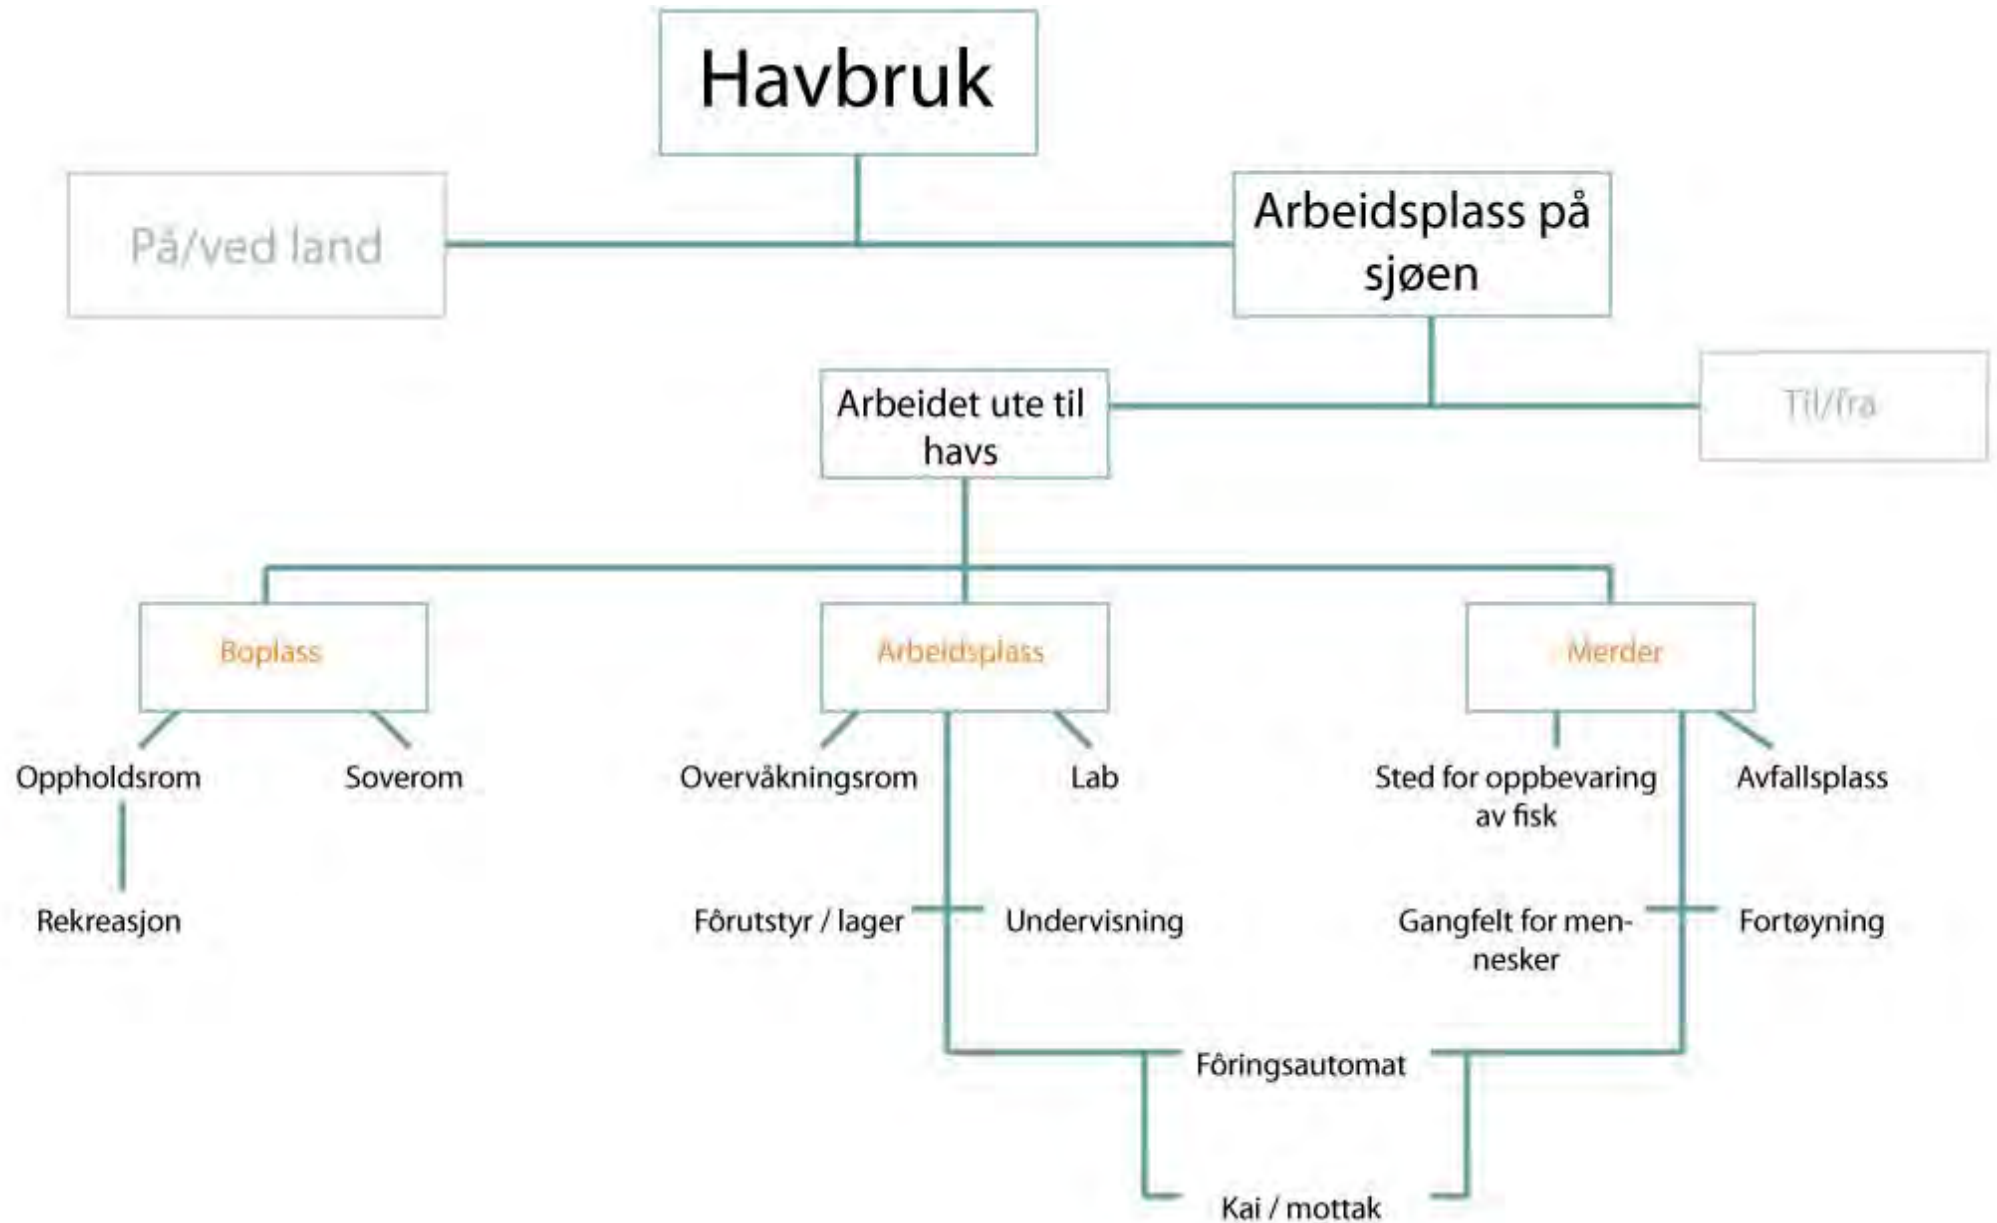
Havbruk

På/ved land

Arbeidsplass på sjøen

Arbeidet ute til havs

Til/fra

Boplass

Arbeidsplass

Merder

Oppholdsrom

Soverom

Overvåkningsrom

Lab

Sted for oppbevaring av fisk

Avfallsplass

Rekreasjon

Fôrutstyr / lager

Undervisning

Gangfelt for mennesker

Fortøyning

Fôringsautomat

Kai / mottak